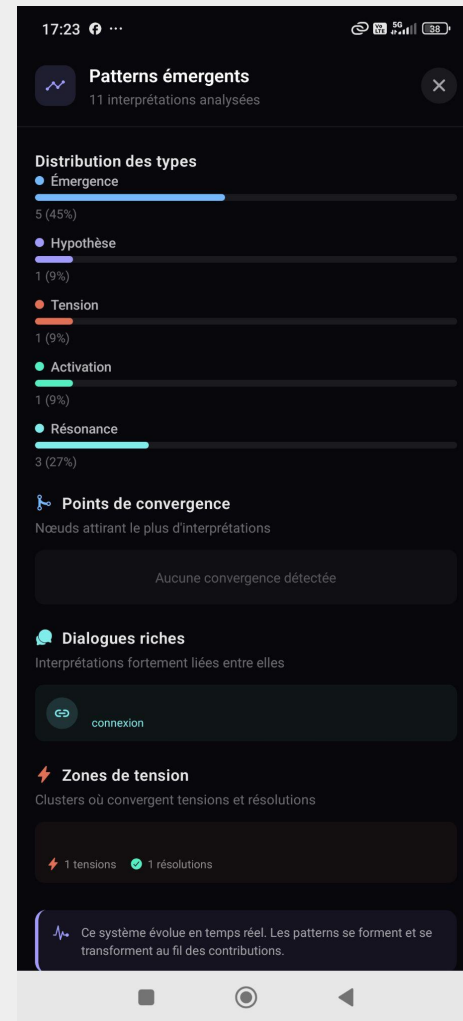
17:23 ···

5G

38

Patterns émergents
11 interprétations analysées

Distribution des types

Émergence
5 (45%)

Hypothèse
1 (9%)

Tension
1 (9%)

Activation
1 (9%)

Résonance
3 (27%)

Points de convergence
Nœuds attirant le plus d'interprétations

Aucune convergence détectée

Dialogues riches
Interprétations fortement liées entre elles

connexion

Zones de tension
Clusters où convergent tensions et résolutions

1 tensions 1 résolutions

Ce système évolue en temps réel. Les patterns se forment et se transforment au fil des contributions.